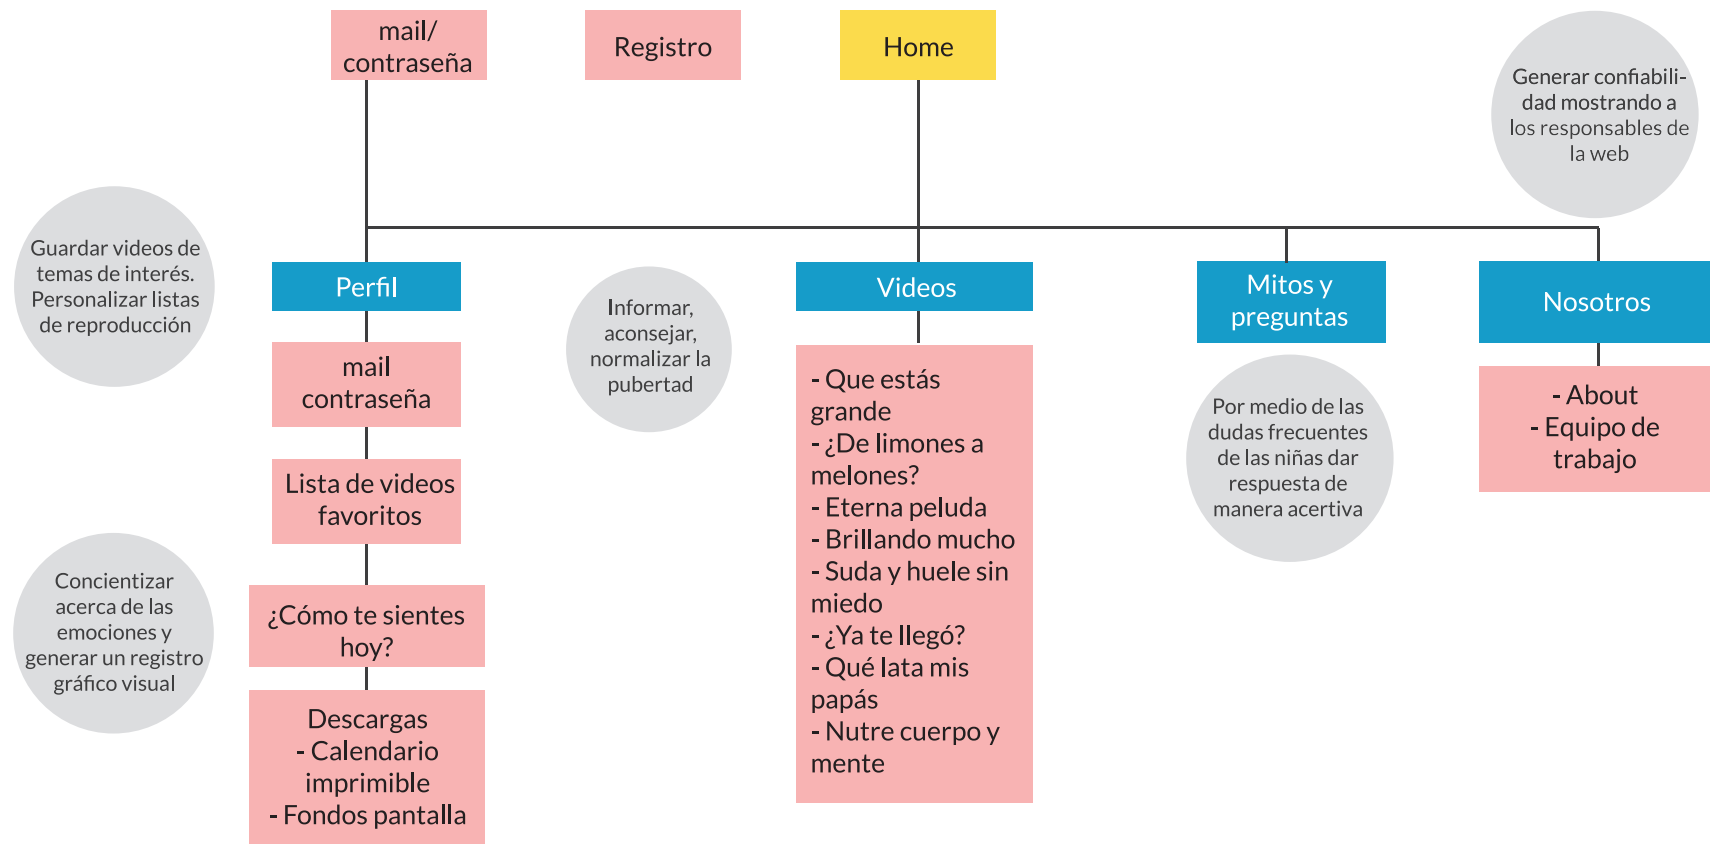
mail/ contraseña

Registro

Home

Generar confiabilidad mostrando a los responsables de la web

Guardar videos de temas de interés. Personalizar listas de reproducción

Perfil

Informar, aconsejar, normalizar la pubertad

Videos

Mitos y preguntas

Nosotros

mail contraseña

- Que estás grande
- ¿De limones a melones?
- Eterna peluda
- Brillando mucho
- Suda y huele sin miedo
- ¿Ya te llegó?
- Qué lata mis papás
- Nutre cuerpo y mente

Por medio de las dudas frecuentes de las niñas dar respuesta de manera acertiva

- About
- Equipo de trabajo

Lista de videos favoritos

Concientizar acerca de las emociones y generar un registro gráfico visual

¿Cómo te sientes hoy?

Descargas
- Calendario imprimible
- Fondos pantalla